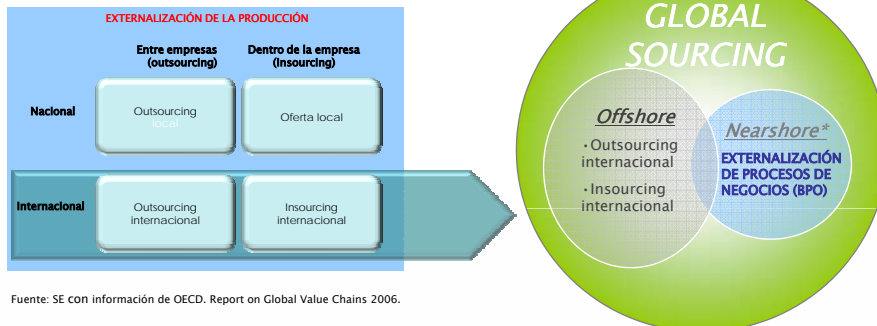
EXTERNALIZACIÓN DE LA PRODUCCIÓN

Entre empresas (outsourcing)

Dentro de la empresa (insourcing)

Nacional

Outsourcing local

Oferta local

Internacional

Outsourcing internacional

Insourcing internacional

GLOBAL SOURCING

Offshore

•Outsourcing internacional

•Insourcing internacional

Nearshore*

EXTERNALIZACIÓN DE PROCESOS DE NEGOCIOS (BPO)

Fuente: SE con información de OECD. Report on Global Value Chains 2006.